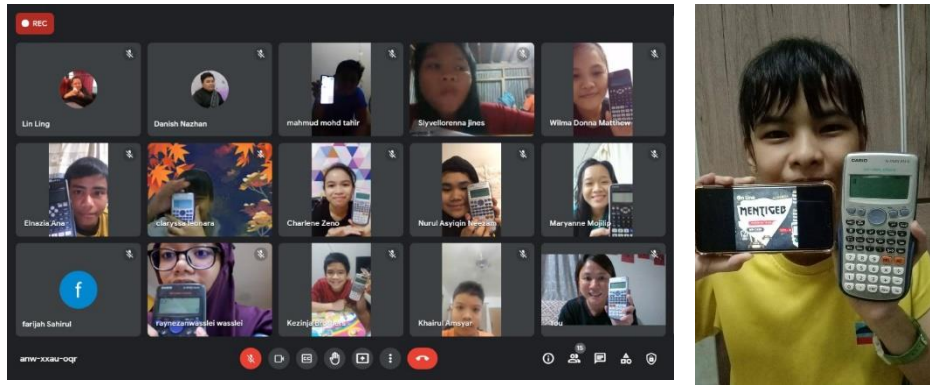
REC

Lin Ling

Danish Nazhan

mahmud mohd tahir

Slyvellorenna Jines

Wilma Donna Matthew

Elnazia Ane

claryssa leonara

Charlene Zeno

Nurul Asyiqin Neezam

Maryanne Mojilip

f

farijah Sahirul

raynezanwasslei wasslei

Kezinja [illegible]

Khairul Amsyar

You

anw-xxau-oqr

15

MENTISED

CASIO